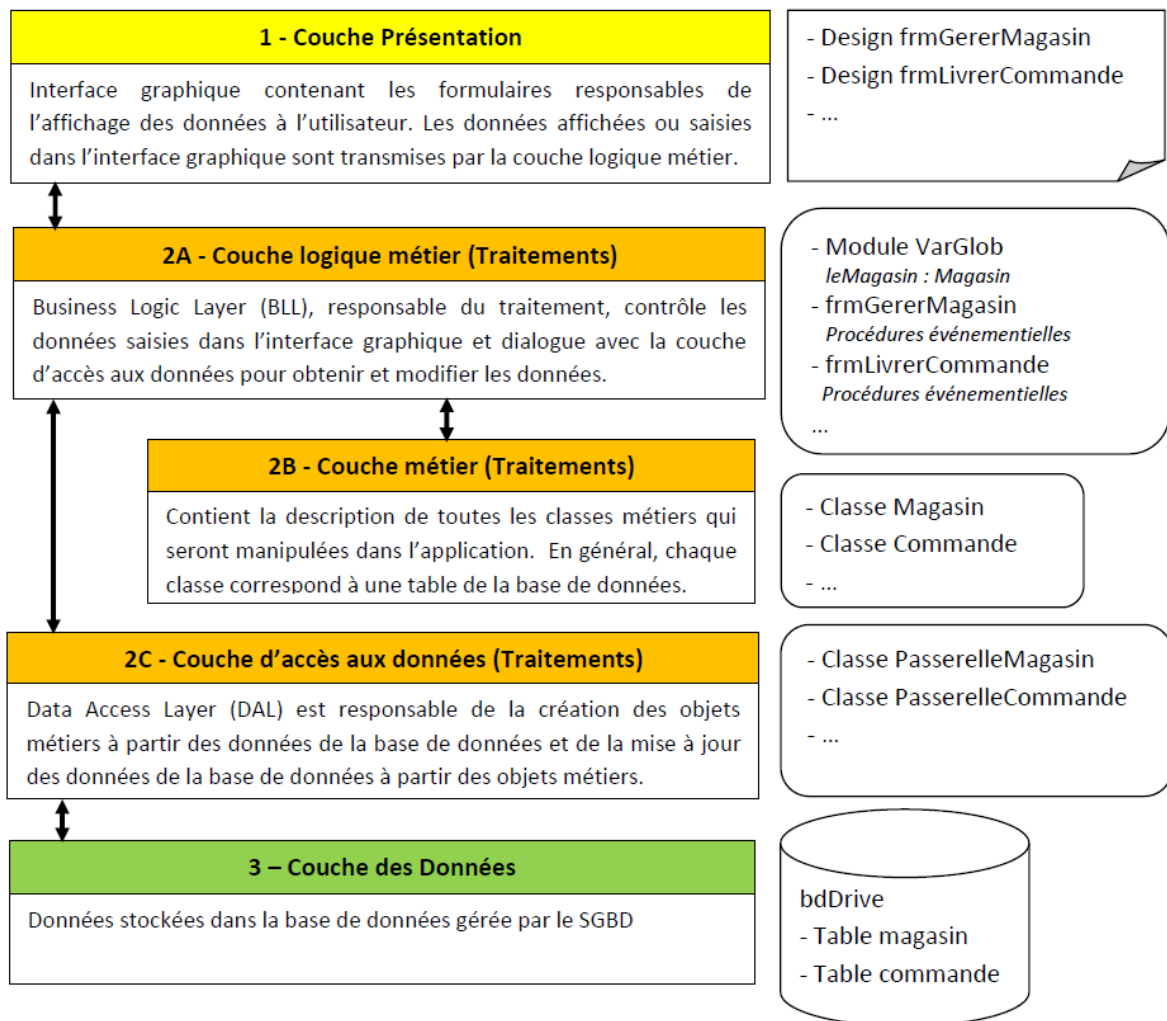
1 - Couche Présentation

Interface graphique contenant les formulaires responsables de l'affichage des données à l'utilisateur. Les données affichées ou saisies dans l'interface graphique sont transmises par la couche logique métier.

- Design frmGererMagasin
- Design frmLivrerCommande
- ...

2A - Couche logique métier (Traitements)

Business Logic Layer (BLL), responsable du traitement, contrôle les données saisies dans l'interface graphique et dialogue avec la couche d'accès aux données pour obtenir et modifier les données.

- Module VarGlob
*leMagasin : Magasin*
- frmGererMagasin
*Procédures événementielles*
- frmLivrerCommande
*Procédures événementielles*
...

2B - Couche métier (Traitements)

Contient la description de toutes les classes métiers qui seront manipulées dans l'application. En général, chaque classe correspond à une table de la base de données.

- Classe Magasin
- Classe Commande
- ...

2C - Couche d'accès aux données (Traitements)

Data Access Layer (DAL) est responsable de la création des objets métiers à partir des données de la base de données et de la mise à jour des données de la base de données à partir des objets métiers.

- Classe PasserelleMagasin
- Classe PasserelleCommande
- ...

3 – Couche des Données

Données stockées dans la base de données gérée par le SGBD

bdDrive
- Table magasin
- Table commande